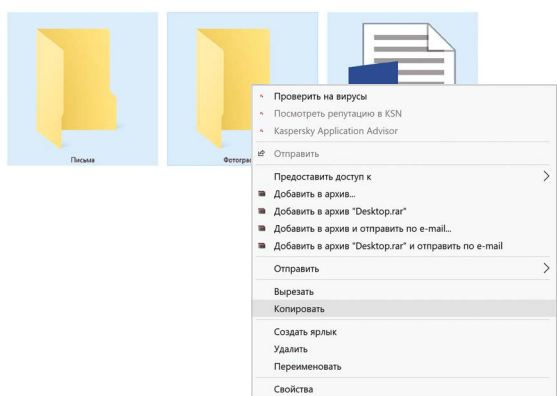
Письма

Фотогра

Проверить на вирусы
Посмотреть репутацию в KSN
Kaspersky Application Advisor
Отправить
Предоставить доступ к
Добавить в архив...
Добавить в архив "Desktop.rar"
Добавить в архив и отправить по e-mail...
Добавить в архив "Desktop.rar" и отправить по e-mail
Отправить
Вырезать
Копировать
Создать ярлык
Удалить
Переименовать
Свойства